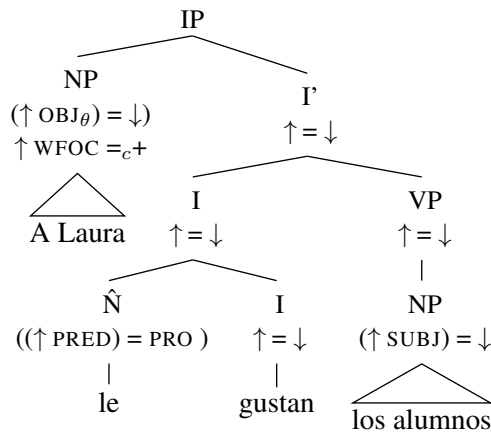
IP

NP
$(\uparrow \text{OBJ}_\theta) = \downarrow)$
$\uparrow \text{WFOC} =_c +$
A Laura

I'
$\uparrow = \downarrow$

I
$\uparrow = \downarrow$

VP
$\uparrow = \downarrow$

$\hat{\text{N}}$
$((\uparrow \text{PRED}) = \text{PRO})$
le

I
$\uparrow = \downarrow$
gustan

NP
$(\uparrow \text{SUBJ}) = \downarrow$
los alumnos